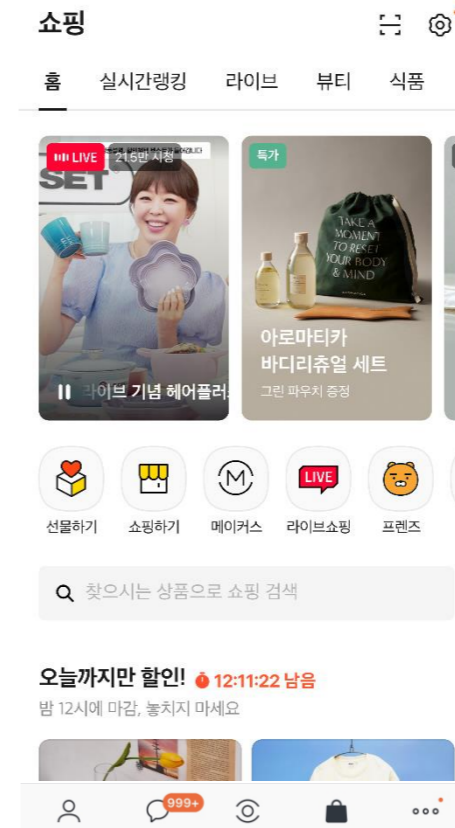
쇼핑

홈 실시간랭킹 라이브 뷰티 식품

LIVE 21.5만 시청

SET

라이브 기념 헤어플러

특가

TAKE A MOMENT TO RESET YOUR BODY & MIND

아로마티카 바디리츄얼 세트
그린 파우치 증정

LIVE

선물하기 쇼핑하기 메이커스 라이브쇼핑 프렌즈

찾으시는 상품으로 쇼핑 검색

오늘까지만 할인! 12:11:22 남음
밤 12시에 마감, 놓치지 마세요

999+